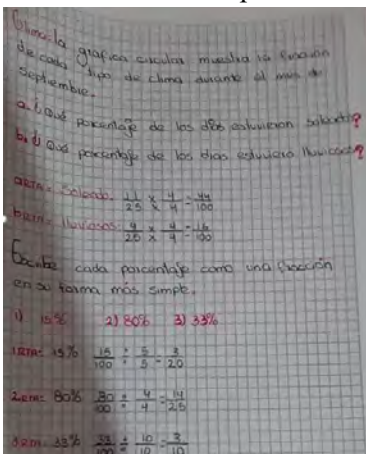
Clima: la grafica circular muestra la fracción de cada tipo de clima durante el mes de Septiembre.

a. ¿Qué porcentaje de los días estuvieron soleados?
b. ¿Qué porcentaje de los días estuvieron lluviosos?

ARTA = Soleado: $\frac{11}{25} \times \frac{4}{4} = \frac{44}{100}$
B= lluviosos: $\frac{4}{25} \times \frac{4}{4} = \frac{16}{100}$

Escribe cada porcentaje como una fracción en su forma más simple.

1) 15%  2) 80%  3) 33%

1ERA: 15% $\frac{15}{100} \div \frac{5}{5} = \frac{3}{20}$

2ERA: 80% $\frac{80}{100} \div \frac{4}{4} = \frac{4}{25}$

3ERA: 33% $\frac{33}{100} \div \frac{10}{10} = \frac{3}{10}$